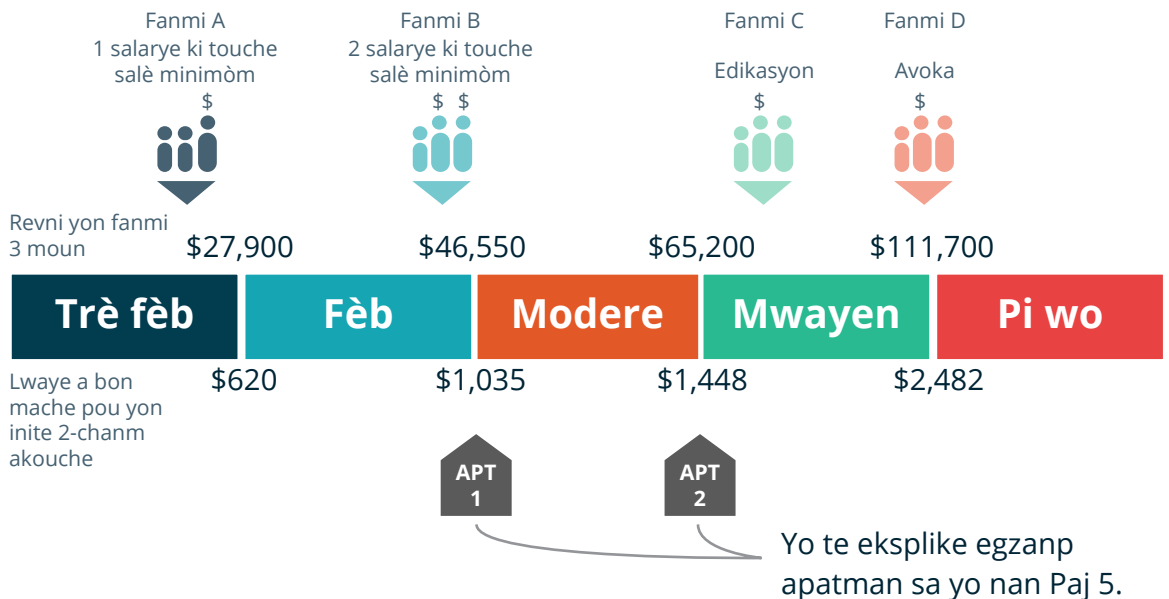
Fanmi A
1 salarye ki touche salè minimòm
$

Fanmi B
2 salarye ki touche salè minimòm
$ $

Fanmi C
Edikasyon
$

Fanmi D
Avoka
$

Revni yon fanmi 3 moun

$27,900 $46,550 $65,200 $111,700

| Trè fèb | Fèb | Modere | Mwayen | Pi wo |
|---|---|---|---|---|

Lwaye a bon mache pou yon inite 2-chanm akouche

$620 $1,035 $1,448 $2,482

APT 1

APT 2

Yo te eksplike egzanp apatman sa yo nan Paj 5.